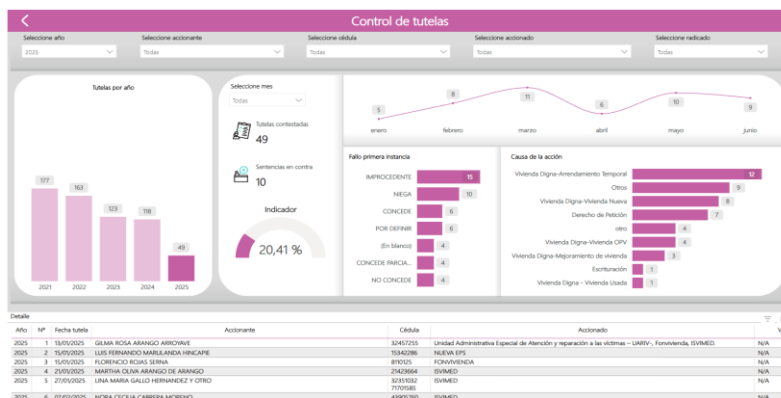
Control de tutelas

Seleccione año
2025

Seleccione accionante
Todas

Seleccione cédula
Todas

Seleccione accionado
Todas

Seleccione radicado
Todas

Tutelas por año
177
163
123
118
49
2021
2022
2023
2024
2025

Seleccione mes
Todas

Tutelas contestadas
49

Sentencias en contra
10

Indicador
20,41 %

5
8
11
6
10
9
enero
febrero
marzo
abril
mayo
junio

Fallo primera instancia
| | |
|---|---|
| IMPROCEDENTE | 15 |
| NIEGA | 10 |
| CONCEDE | 6 |
| POR DEFINIR | 6 |
| (En blanco) | 4 |
| CONCEDE PARCIA... | 4 |
| NO CONCEDE | 4 |

Causa de la acción
| | |
|---|---|
| Vivienda Digna-Arrendamiento Temporal | 12 |
| Otros | 9 |
| Vivienda Digna-Vivienda Nueva | 8 |
| Derecho de Petición | 7 |
| otro | 4 |
| Vivienda Digna-Vivienda OPV | 4 |
| Vivienda Digna-Mejoramiento de vivienda | 3 |
| Escrituración | 1 |
| Vivienda Digna - Vivienda Usada | 1 |

Detalle
| Año | Nº | Fecha tutela | Accionante | Cédula | Accionado | V |
|---|---|---|---|---|---|---|
| 2025 | 1 | 13/01/2025 | GILMA ROSA ARANGO ARROYAVE | 32457255 | Unidad Administrativa Especial de Atención y reparación a las víctimas – UARIV-, Fonvivienda, ISVIMED. | N/A |
| 2025 | 2 | 15/01/2025 | LUIS FERNANDO MARULANDA HINCAPIE | 15342286 | NUEVA EPS | N/A |
| 2025 | 3 | 15/01/2025 | FLORENCIO ROJAS SERNA | 8110125 | FONVIVIENDA | N/A |
| 2025 | 4 | 21/01/2025 | MARTHA OLIVA ARANGO DE ARANGO | 21423664 | ISVIMED | N/A |
| 2025 | 5 | 27/01/2025 | LINA MARIA GALLO HERNANDEZ Y OTRO | 32351052 71701585 | ISVIMED | N/A |
| 2025 | 6 | 07/02/2025 | NORA CECILIA CABRERA MORENO | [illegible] | ISVIMED | N/A |